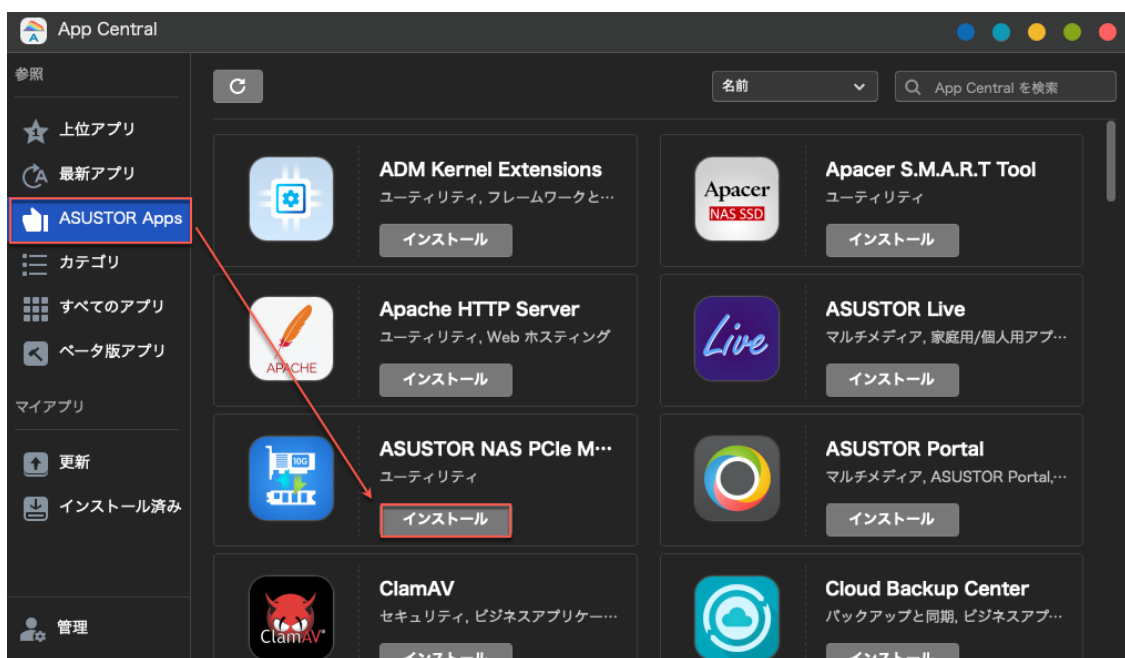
App Central

参照

上位アプリ

最新アプリ

ASUSTOR Apps

カテゴリ

すべてのアプリ

ベータ版アプリ

マイアプリ

更新

インストール済み

管理

名前

App Central を検索

ADM Kernel Extensions
ユーティリティ, フレームワークと…
インストール

Apacer NAS SSD

Apacer S.M.A.R.T Tool
ユーティリティ
インストール

APACHE

Apache HTTP Server
ユーティリティ, Web ホスティング
インストール

Live

ASUSTOR Live
マルチメディア, 家庭用/個人用アプ…
インストール

10G

ASUSTOR NAS PCIe M…
ユーティリティ
インストール

ASUSTOR Portal
マルチメディア, ASUSTOR Portal,…
インストール

ClamAV

ClamAV
セキュリティ, ビジネスアプリケー…
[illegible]

Cloud Backup Center
バックアップと同期, ビジネスアプ…
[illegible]